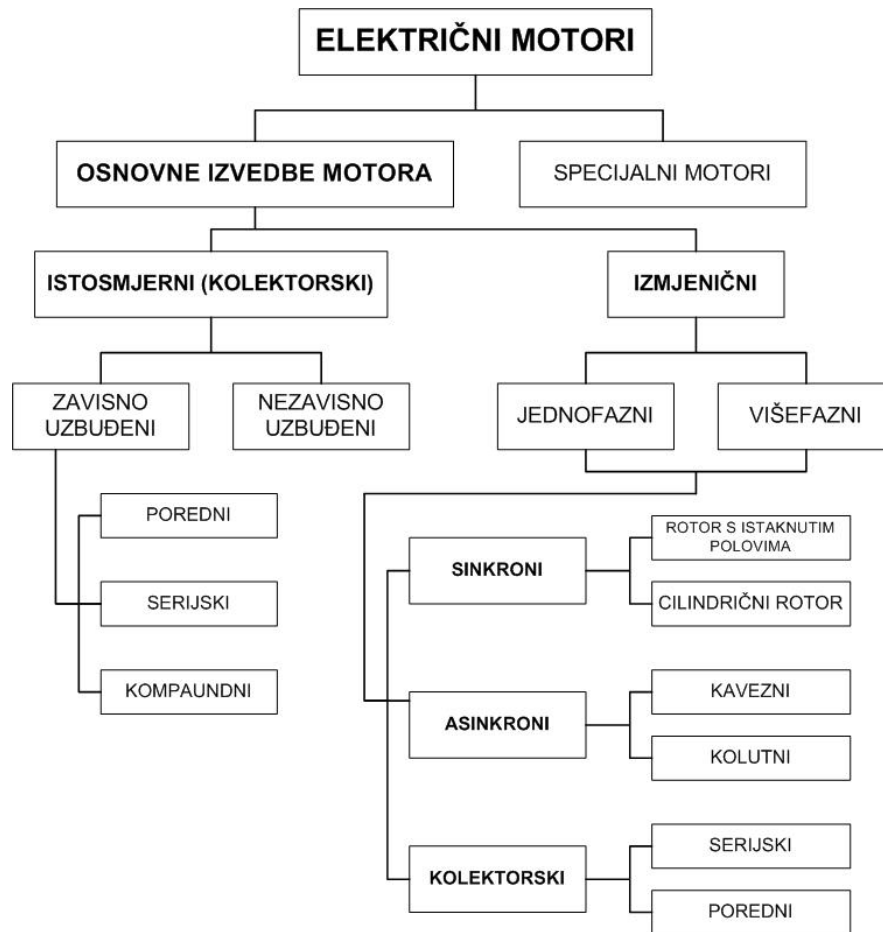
ELEKTRIČNI MOTORI

OSNOVNE IZVEDBE MOTORA

SPECIJALNI MOTORI

ISTOSMJERNI (KOLEKTORSKI)

IZMJENIČNI

ZAVISNO UZBUĐENI

NEZAVISNO UZBUĐENI

JEDNOFAZNI

VIŠEFAZNI

POREDNI

SERIJSKI

KOMPAUNDNI

SINKRONI

ROTOR S ISTAKNUTIM POLOVIMA

CILINDRIČNI ROTOR

ASINKRONI

KAVEZNI

KOLUTNI

KOLEKTORSKI

SERIJSKI

POREDNI